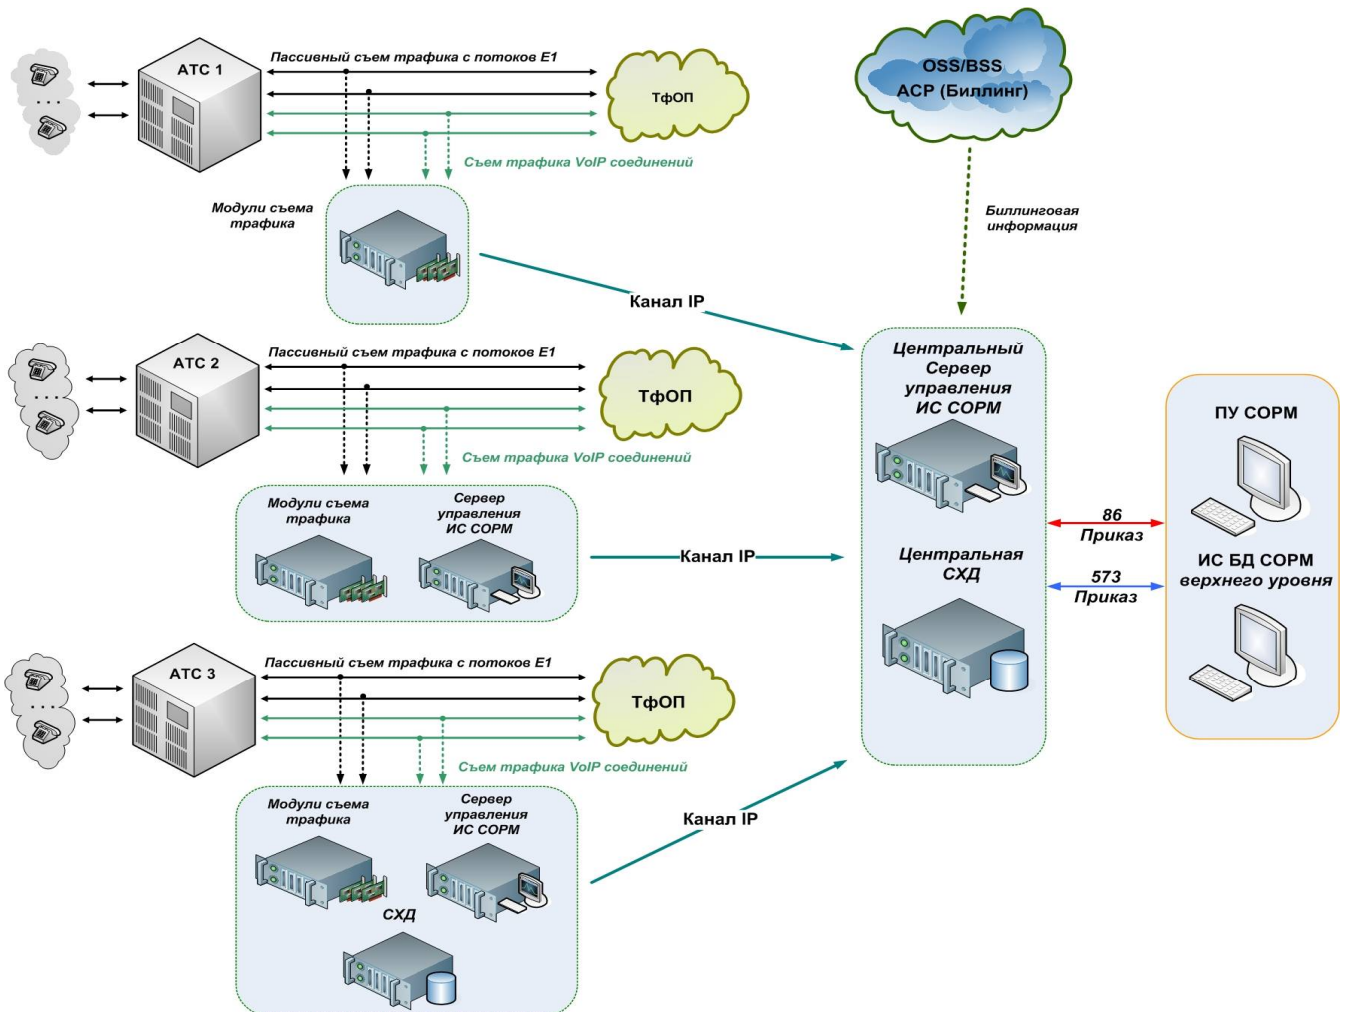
АТС 1

Пассивный съем трафика с потоков Е1

ТфОП

Съем трафика VoIP соединений

Модули съема трафика

Канал IP

OSS/BSS
АСР (Биллинг)

Биллинговая информация

АТС 2

Пассивный съем трафика с потоков Е1

ТфОП

Съем трафика VoIP соединений

Модули съема трафика

Сервер управления ИС СОРМ

Канал IP

Центральный Сервер управления ИС СОРМ

Центральная СХД

86
Приказ

573
Приказ

ПУ СОРМ

ИС БД СОРМ верхнего уровня

АТС 3

Пассивный съем трафика с потоков Е1

ТфОП

Съем трафика VoIP соединений

Модули съема трафика

Сервер управления ИС СОРМ

СХД

Канал IP